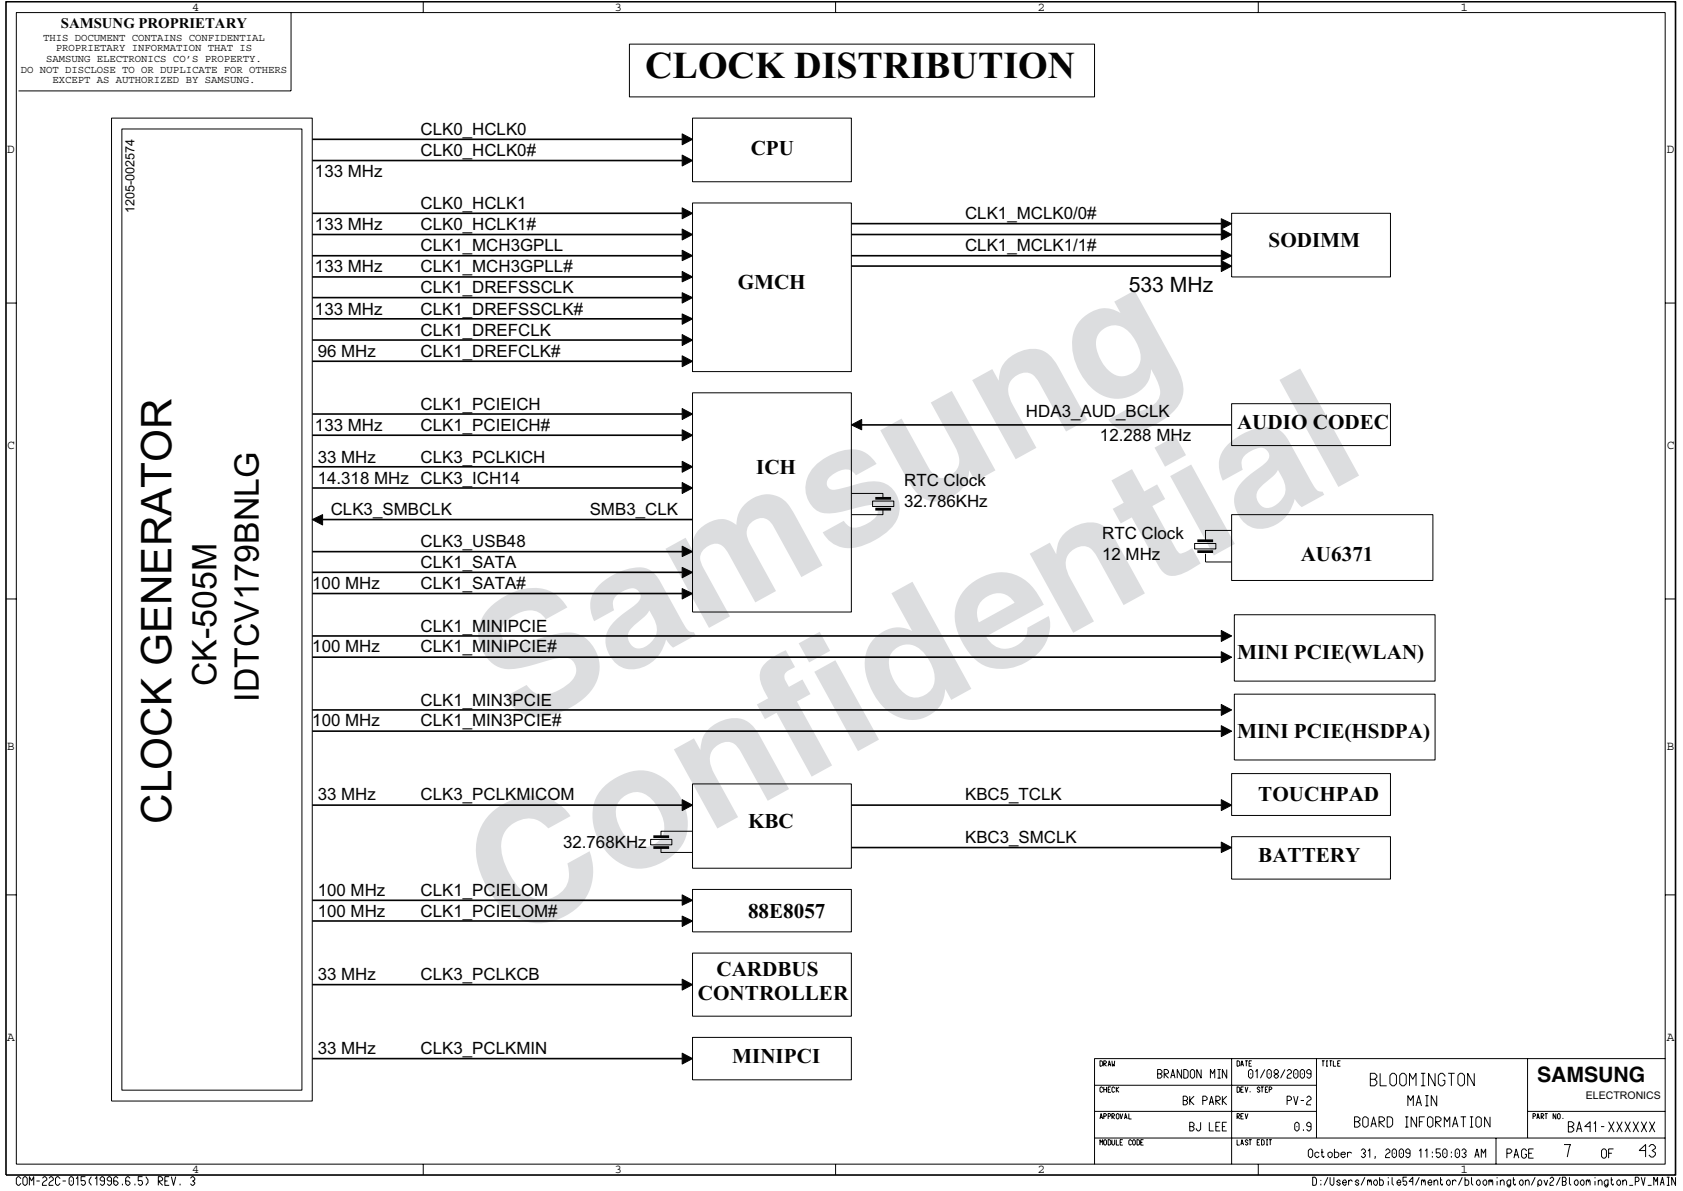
4 3 2 1

SAMSUNG PROPRIETARY
THIS DOCUMENT CONTAINS CONFIDENTIAL PROPRIETARY INFORMATION THAT IS SAMSUNG ELECTRONICS CO'S PROPERTY. DO NOT DISCLOSE TO OR DUPLICATE FOR OTHERS EXCEPT AS AUTHORIZED BY SAMSUNG.

CLOCK DISTRIBUTION

1205-002574

CLOCK GENERATOR
CK-505M
IDTCV179BNLG

CLK0_HCLK0
CLK0_HCLK0#
133 MHz
CPU

CLK0_HCLK1
133 MHz CLK0_HCLK1#
CLK1_MCH3GPLL
133 MHz CLK1_MCH3GPLL#
CLK1_DREFSSCLK
133 MHz CLK1_DREFSSCLK#
CLK1_DREFCLK
96 MHz CLK1_DREFCLK#
GMCH

CLK1_MCLK0/0#
CLK1_MCLK1/1#
SODIMM
533 MHz

CLK1_PCIEICH
133 MHz CLK1_PCIEICH#
33 MHz CLK3_PCLKICH
14.318 MHz CLK3_ICH14
CLK3_SMBCLK SMB3_CLK
CLK3_USB48
CLK1_SATA
100 MHz CLK1_SATA#
ICH

RTC Clock
32.786KHz

HDA3_AUD_BCLK
12.288 MHz
AUDIO CODEC

RTC Clock
12 MHz
AU6371

CLK1_MINIPCIE
100 MHz CLK1_MINIPCIE#
MINI PCIE(WLAN)

CLK1_MIN3PCIE
100 MHz CLK1_MIN3PCIE#
MINI PCIE(HSDPA)

33 MHz CLK3_PCLKMICOM
KBC
32.768KHz
KBC5_TCLK
TOUCHPAD
KBC3_SMCLK
BATTERY

100 MHz CLK1_PCIELOM
100 MHz CLK1_PCIELOM#
88E8057

33 MHz CLK3_PCLKCB
CARDBUS CONTROLLER

33 MHz CLK3_PCLKMIN
MINIPCI

Samsung Confidential

D C B A

| DRAW BRANDON MIN | DATE 01/08/2009 | TITLE BLOOMINGTON MAIN BOARD INFORMATION | SAMSUNG ELECTRONICS |
|---|---|---|---|
| CHECK BK PARK | DEV. STEP PV-2 | | |
| APPROVAL BJ LEE | REV 0.9 | | PART NO. BA41-XXXXXX |
| MODULE CODE | LAST EDIT October 31, 2009 11:50:03 AM | | PAGE 7 OF 43 |

COM-22C-015(1996.6.5) REV. 3
D:/Users/mobile54/mentor/bloomington/pv2/Bloomington_PV_MAIN